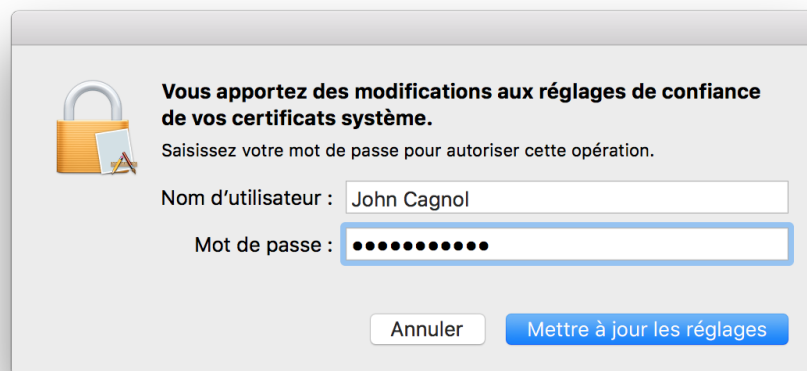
Vous apportez des modifications aux réglages de confiance de vos certificats système.

Saisissez votre mot de passe pour autoriser cette opération.

Nom d'utilisateur : John Cagnol

Mot de passe : ●●●●●●●●●●●

Annuler

Mettre à jour les réglages